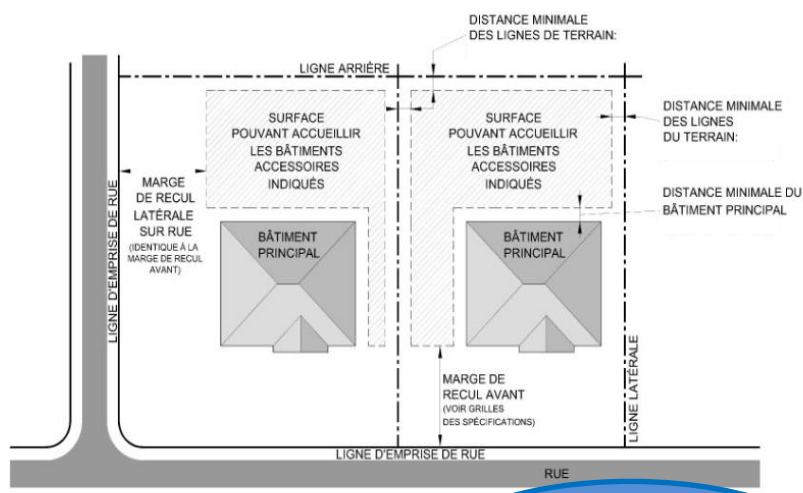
DISTANCE MINIMALE
DES LIGNES DE TERRAIN:

LIGNE ARRIÈRE

SURFACE
POUVANT ACCUEILLIR
LES BÂTIMENTS
ACCESSOIRES
INDIQUÉS

SURFACE
POUVANT ACCUEILLIR
LES BÂTIMENTS
ACCESSOIRES
INDIQUÉS

DISTANCE MINIMALE
DES LIGNES
DU TERRAIN:

MARGE DE RECUL LATÉRALE SUR RUE
(IDENTIQUE À LA MARGE DE RECUL AVANT)

DISTANCE MINIMALE DU BÂTIMENT PRINCIPAL

LIGNE D'EMPRISE DE RUE

BÂTIMENT
PRINCIPAL

BÂTIMENT
PRINCIPAL

MARGE DE
RECUL AVANT
(VOIR GRILLES
DES SPÉCIFICATIONS)

LIGNE LATÉRALE

LIGNE D'EMPRISE DE RUE

RUE